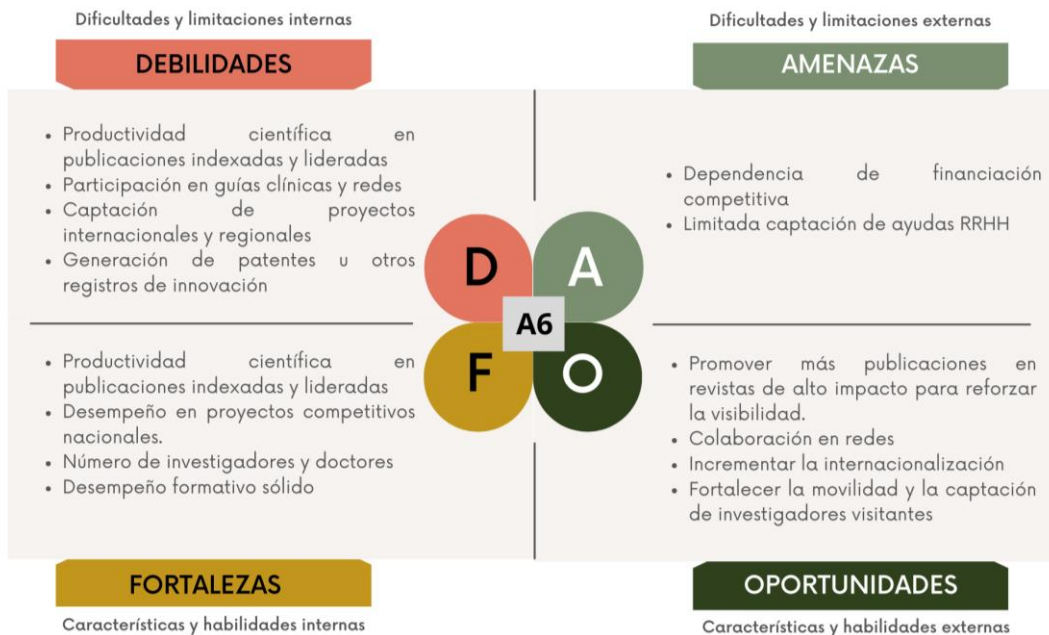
Dificultades y limitaciones internas

DEBILIDADES

- Productividad científica en publicaciones indexadas y lideradas
- Participación en guías clínicas y redes
- Captación de proyectos internacionales y regionales
- Generación de patentes u otros registros de innovación

Dificultades y limitaciones externas

AMENAZAS

- Dependencia de financiación competitiva
- Limitada captación de ayudas RRHH

D A
A6
F O

- Productividad científica en publicaciones indexadas y lideradas
- Desempeño en proyectos competitivos nacionales.
- Número de investigadores y doctores
- Desempeño formativo sólido

- Promover más publicaciones en revistas de alto impacto para reforzar la visibilidad.
- Colaboración en redes
- Incrementar la internacionalización
- Fortalecer la movilidad y la captación de investigadores visitantes

FORTALEZAS

Características y habilidades internas

OPORTUNIDADES

Características y habilidades externas